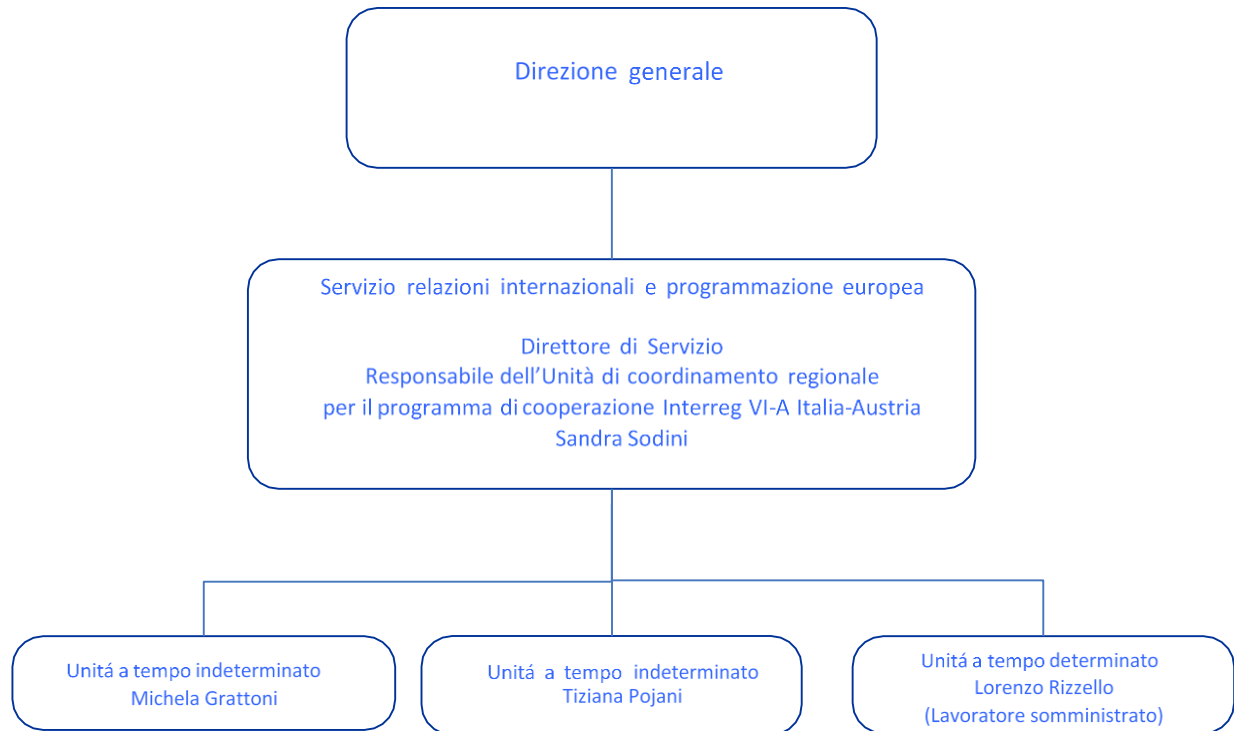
Direzione generale

Servizio relazioni internazionali e programmazione europea

Direttore di Servizio
Responsabile dell'Unità di coordinamento regionale
per il programma di cooperazione Interreg VI-A Italia-Austria
Sandra Sodini

Unitá a tempo indeterminato
Michela Grattoni

Unitá a tempo indeterminato
Tiziana Pojani

Unitá a tempo determinato
Lorenzo Rizzello
(Lavoratore somministrato)